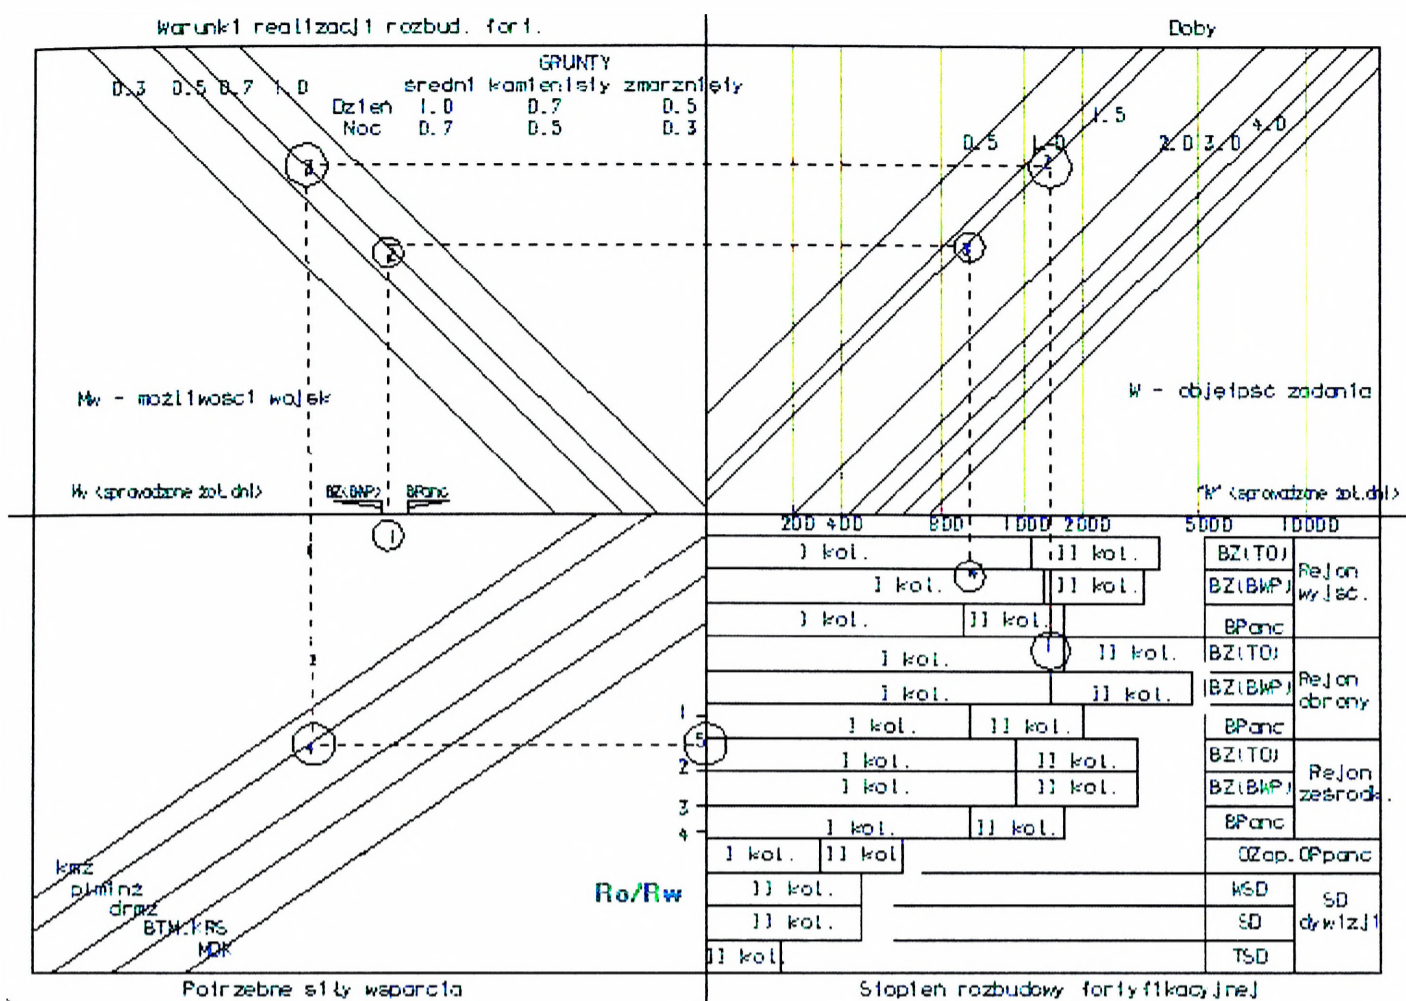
Warunki realizacji rozbud. fort.

Doby

GRUNTY
średni kamienisty zmarznięty
Dzień 1.0 0.7 0.5
Noc 0.7 0.5 0.3

0.3 0.5 0.7 1.0

0.5 1.0 1.5 2.0 3.0 4.0

Mw - możliwości wojsk

W - objętość zadania

Mw (sprowadzone żoł.dni)

BZ(BWP) BPanc

"W" (sprowadzone żoł.dni)

200 400 800 1000 2000 5000 10000

| I kol. | II kol. | BZ(TO) | Rejon wyjśc. |
|---|---|---|---|
| I kol. | II kol. | BZ(BWP) | |
| I kol. | II kol. | BPanc | |
| I kol. | II kol. | BZ(TO) | Rejon obrony |
| I kol. | II kol. | BZ(BWP) | |
| I kol. | II kol. | BPanc | |
| I kol. | II kol. | BZ(TO) | Rejon ześrodk. |
| I kol. | II kol. | BZ(BWP) | |
| I kol. | II kol. | BPanc | |
| I kol. | II kol | OZap.OPpanc | |
| II kol. | | WSD | SD dywizji |
| II kol. | | SD | |
| II kol. | | TSD | |

1 2 3 4

kmz
plmlnz
drmz
BTM.KRS
MDK

Ro/Rw

Potrzebne siły wsparcia

Stopień rozbudowy fortyfikacyjnej